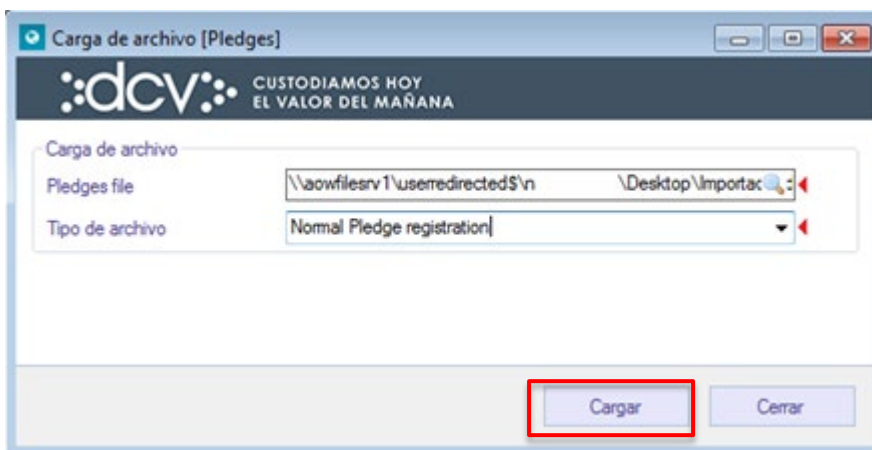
Carga de archivo [Pledges]

dcv CUSTODIAMOS HOY EL VALOR DEL MAÑANA

Carga de archivo

Pledges file \\aowfilesrv1\userredirected$\n \Desktop\Importac

Tipo de archivo Normal Pledge registration

Cargar

Cerrar